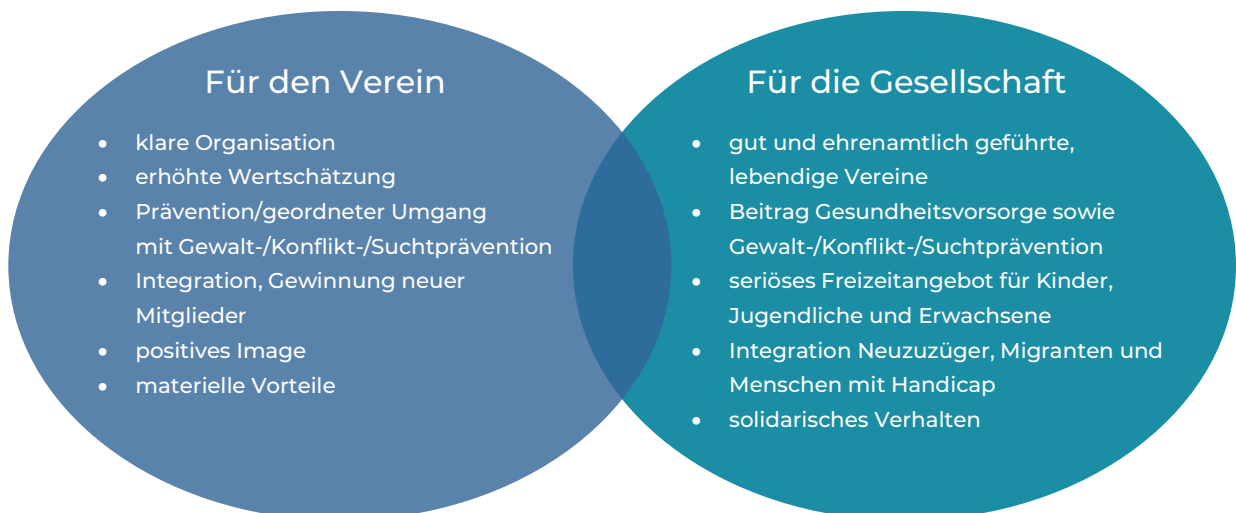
Für den Verein

- klare Organisation
- erhöhte Wertschätzung
- Prävention/geordneter Umgang mit Gewalt-/Konflikt-/Suchtprävention
- Integration, Gewinnung neuer Mitglieder
- positives Image
- materielle Vorteile

Für die Gesellschaft

- gut und ehrenamtlich geführte, lebendige Vereine
- Beitrag Gesundheitsvorsorge sowie Gewalt-/Konflikt-/Suchtprävention
- seriöses Freizeitangebot für Kinder, Jugendliche und Erwachsene
- Integration Neuzuzüger, Migranten und Menschen mit Handicap
- solidarisches Verhalten